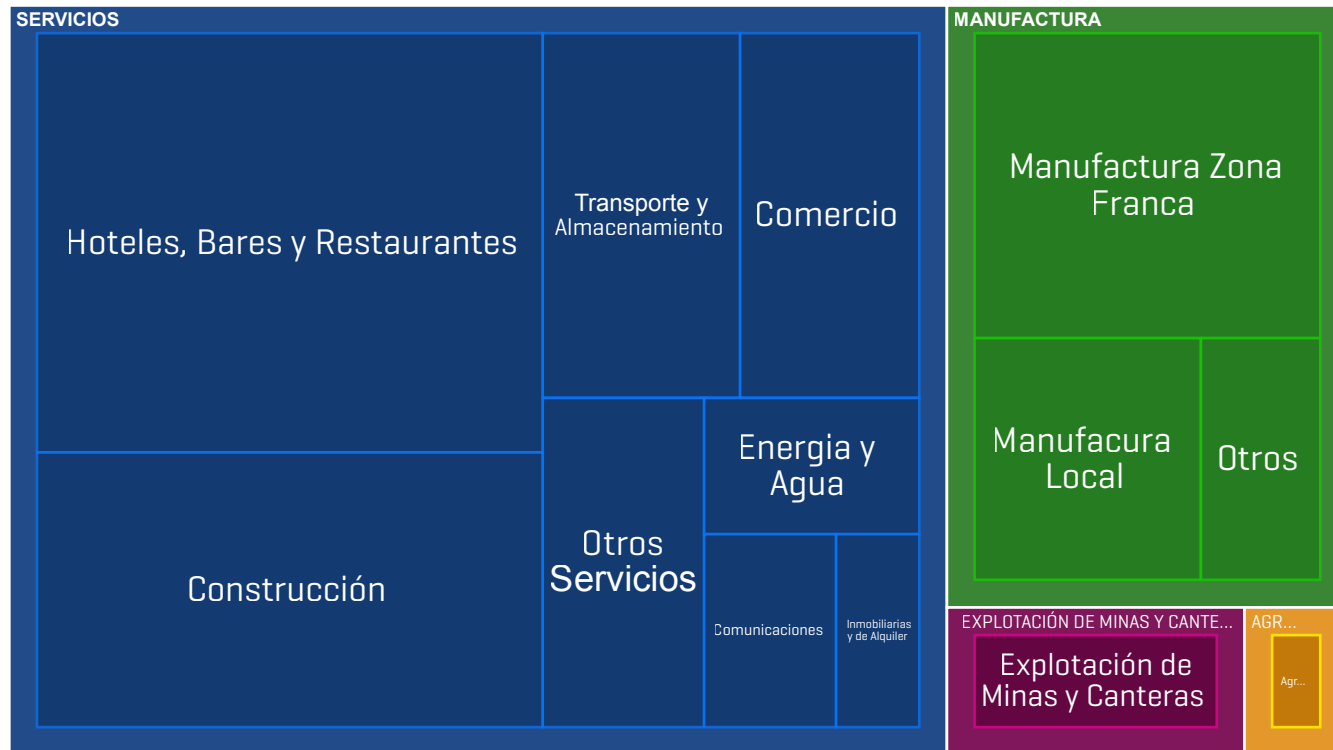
SERVICIOS

Hoteles, Bares y Restaurantes

Transporte y Almacenamiento

Comercio

Construcción

Otros Servicios

Energia y Agua

Comunicaciones

Inmobiliarias y de Alquiler

MANUFACTURA

Manufactura Zona Franca

Manufacura Local

Otros

EXPLOTACIÓN DE MINAS Y CANTE...

Explotación de Minas y Canteras

AGR...

Agr...